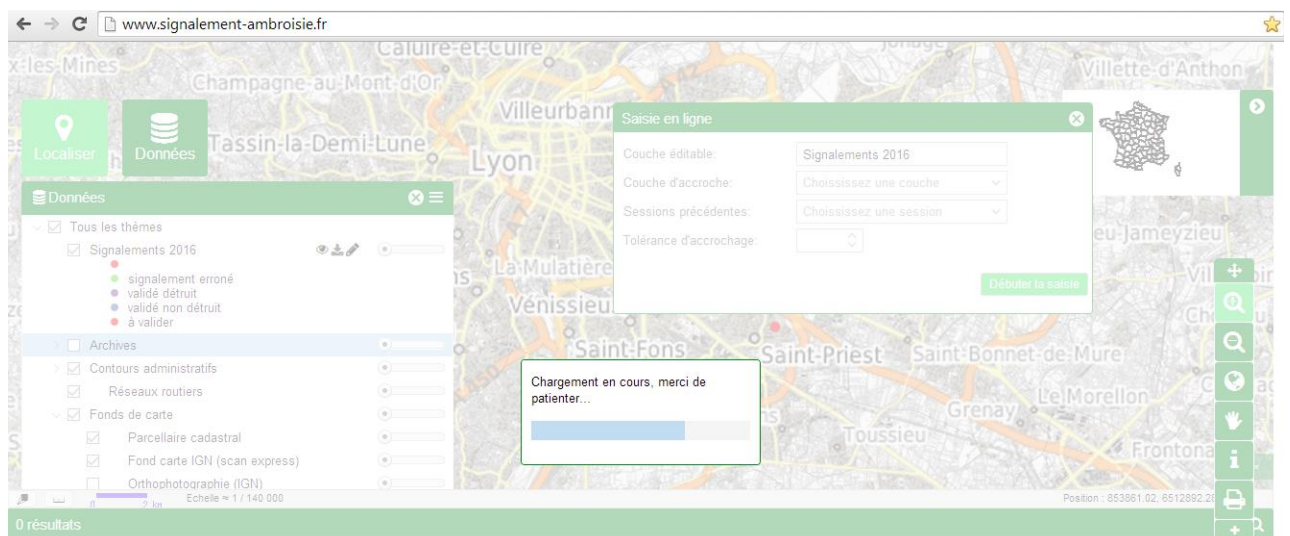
www.signalement-ambroisie.fr

Caluire-et-Cuire
x-les-Mines
Champagne-au-Mont-d'Or
Villette-d'Anthon
Villeurbanne
Tassin-la-Demi-Lune
Lyon
Localiser
Données

Données
Tous les thèmes
Signalements 2016
signalement erroné
validé détruit
validé non détruit
à valider
Archives
Contours administratifs
Réseaux routiers
Fonds de carte
Parcellaire cadastral
Fond carte IGN (scan express)
Orthophotographie (IGN)

Saisie en ligne
Couche éditable: Signalements 2016
Couche d'accroche: Choisissez une couche
Sessions précédentes: Choisissez une session
Tolérance d'accrochage:
Débuter la saisie

La Mulatière
Vénissieux
Saint-Fons
Saint-Priest
Saint-Bonnet-de-Mure
eu-Jameyzieu
Le Morellon
Grenay
Toussieu
Frontona

Chargement en cours, merci de patienter...

0 2 km
Echelle ≈ 1 / 140 000
Position : 853861.02, 6512892.2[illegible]
0 résultats